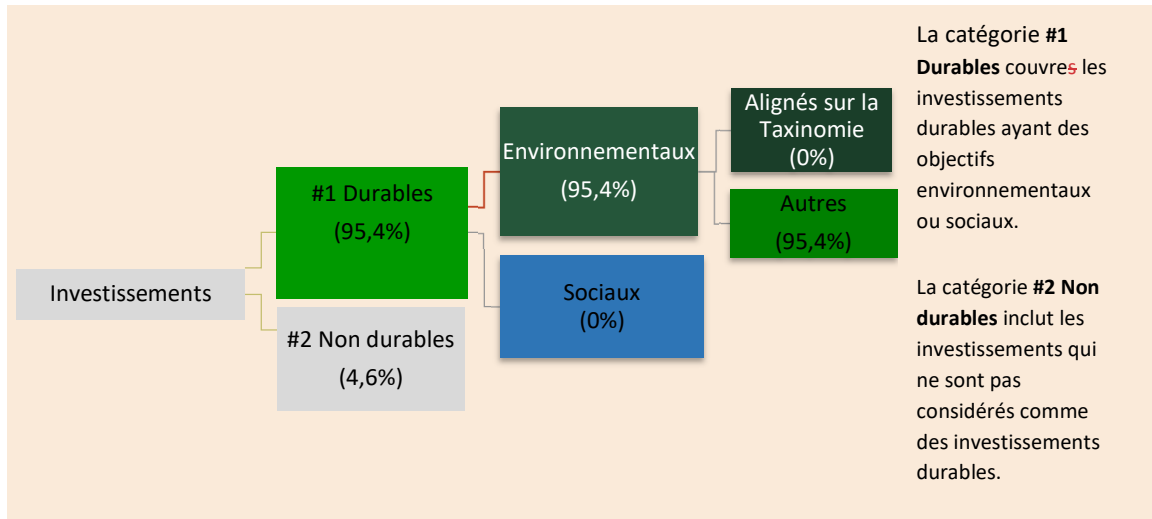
Investissements

#1 Durables
(95,4%)

#2 Non durables
(4,6%)

Environnementaux
(95,4%)

Sociaux
(0%)

Alignés sur la Taxinomie
(0%)

Autres
(95,4%)

La catégorie **#1 Durables** couvres les investissements durables ayant des objectifs environnementaux ou sociaux.

La catégorie **#2 Non durables** inclut les investissements qui ne sont pas considérés comme des investissements durables.